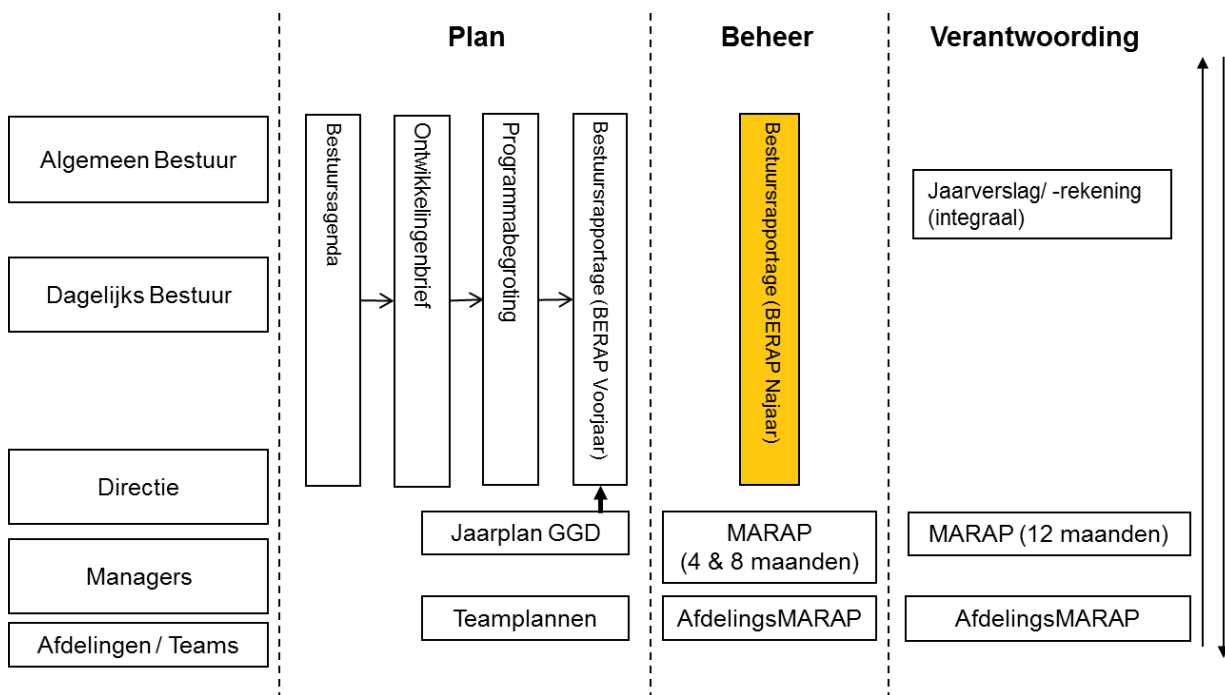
Plan

Beheer

Verantwoording

Algemeen Bestuur

Dagelijks Bestuur

Directie

Managers

Afdelingen / Teams

Bestuursagenda

Ontwikkelingenbrief

Programmabegroting

Bestuursrapportage (BERAP Voorjaar)

Bestuursrapportage (BERAP Najaar)

Jaarverslag/ -rekening (integraal)

Jaarplan GGD

MARAP (4 & 8 maanden)

MARAP (12 maanden)

Teamplannen

AfdelingsMARAP

AfdelingsMARAP